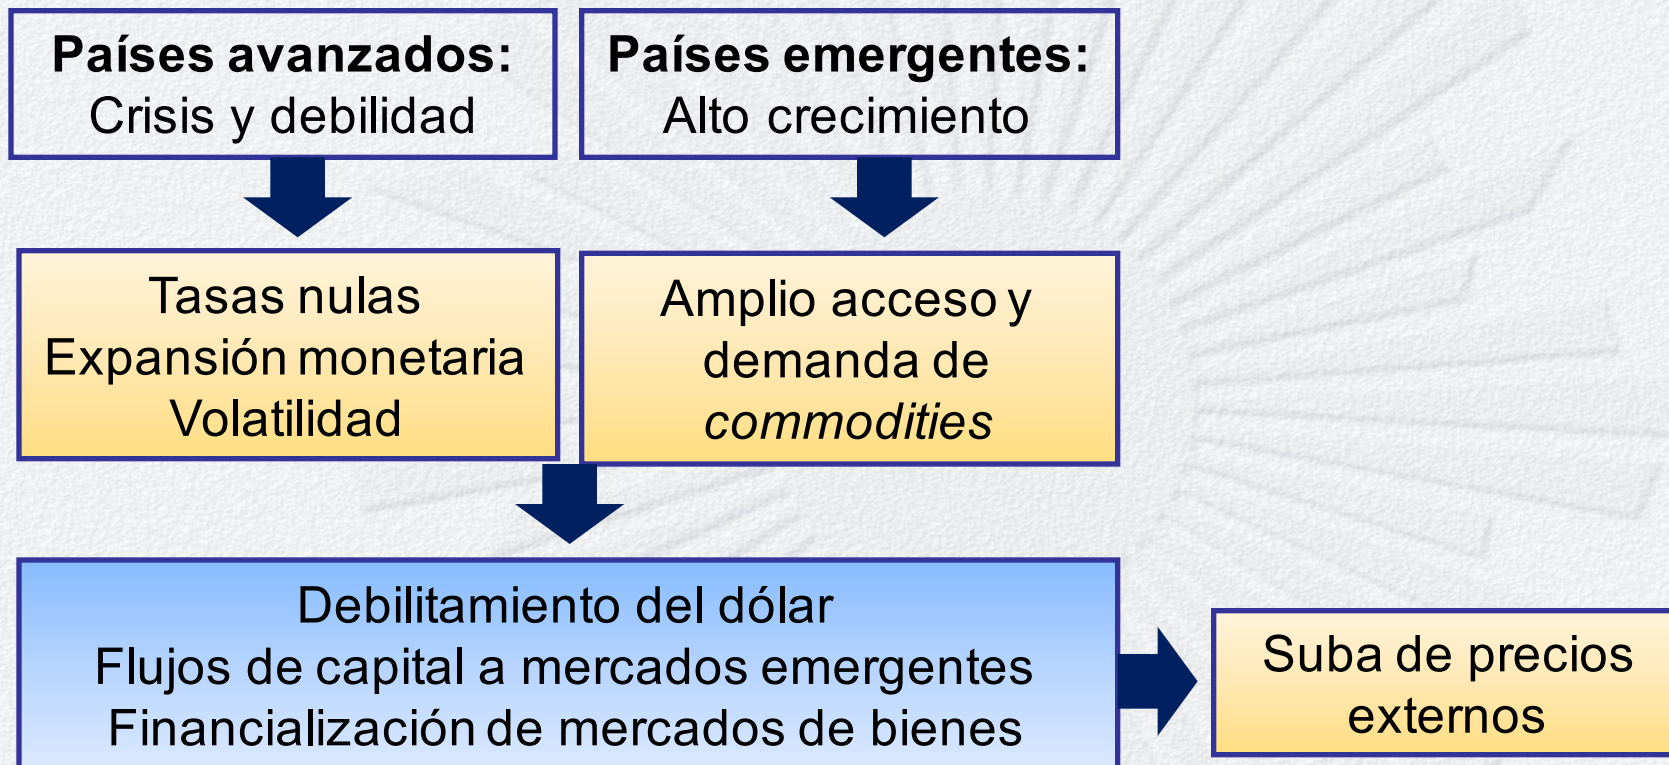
**Países avanzados:**
Crisis y debilidad

**Países emergentes:**
Alto crecimiento

Tasas nulas
Expansión monetaria
Volatilidad

Amplio acceso y
demanda de
*commodities*

Debilitamiento del dólar
Flujos de capital a mercados emergentes
Financialización de mercados de bienes

Suba de precios
externos